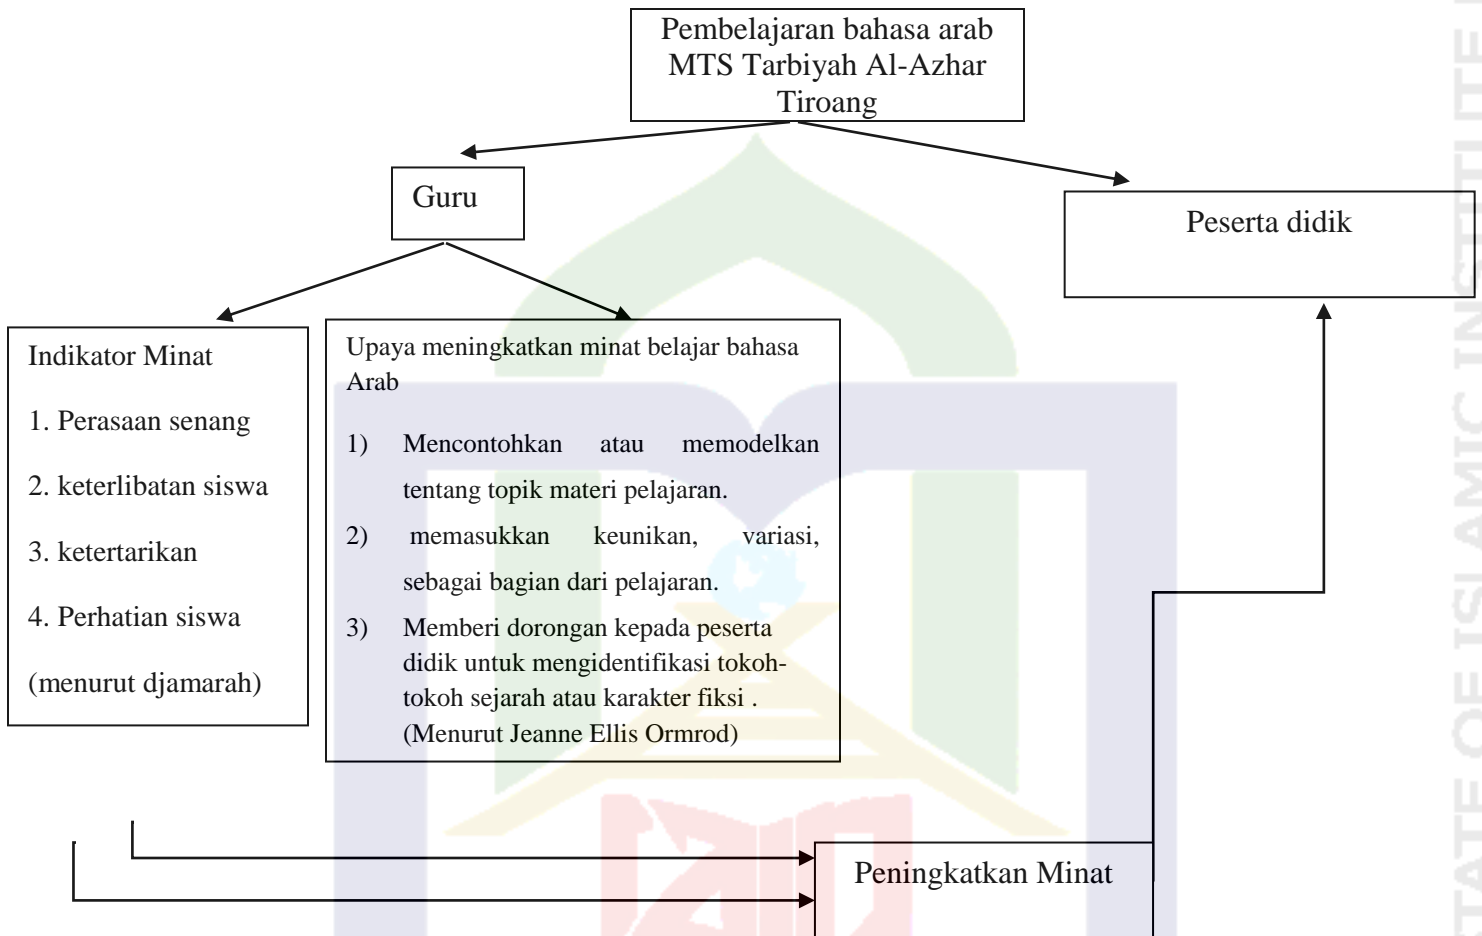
Pembelajaran bahasa arab MTS Tarbiyah Al-Azhar Tiroang

Guru

Peserta didik

Indikator Minat

1. Perasaan senang

2. keterlibatan siswa

3. ketertarikan

4. Perhatian siswa

(menurut djamarah)

Upaya meningkatkan minat belajar bahasa Arab

1) Mencontohkan atau memodelkan tentang topik materi pelajaran.

2) memasukkan keunikan, variasi, sebagai bagian dari pelajaran.

3) Memberi dorongan kepada peserta didik untuk mengidentifikasi tokoh-tokoh sejarah atau karakter fiksi . (Menurut Jeanne Ellis Ormrod)

Peningkatkan Minat

STATE OF ISLAMIC INSTITUTE